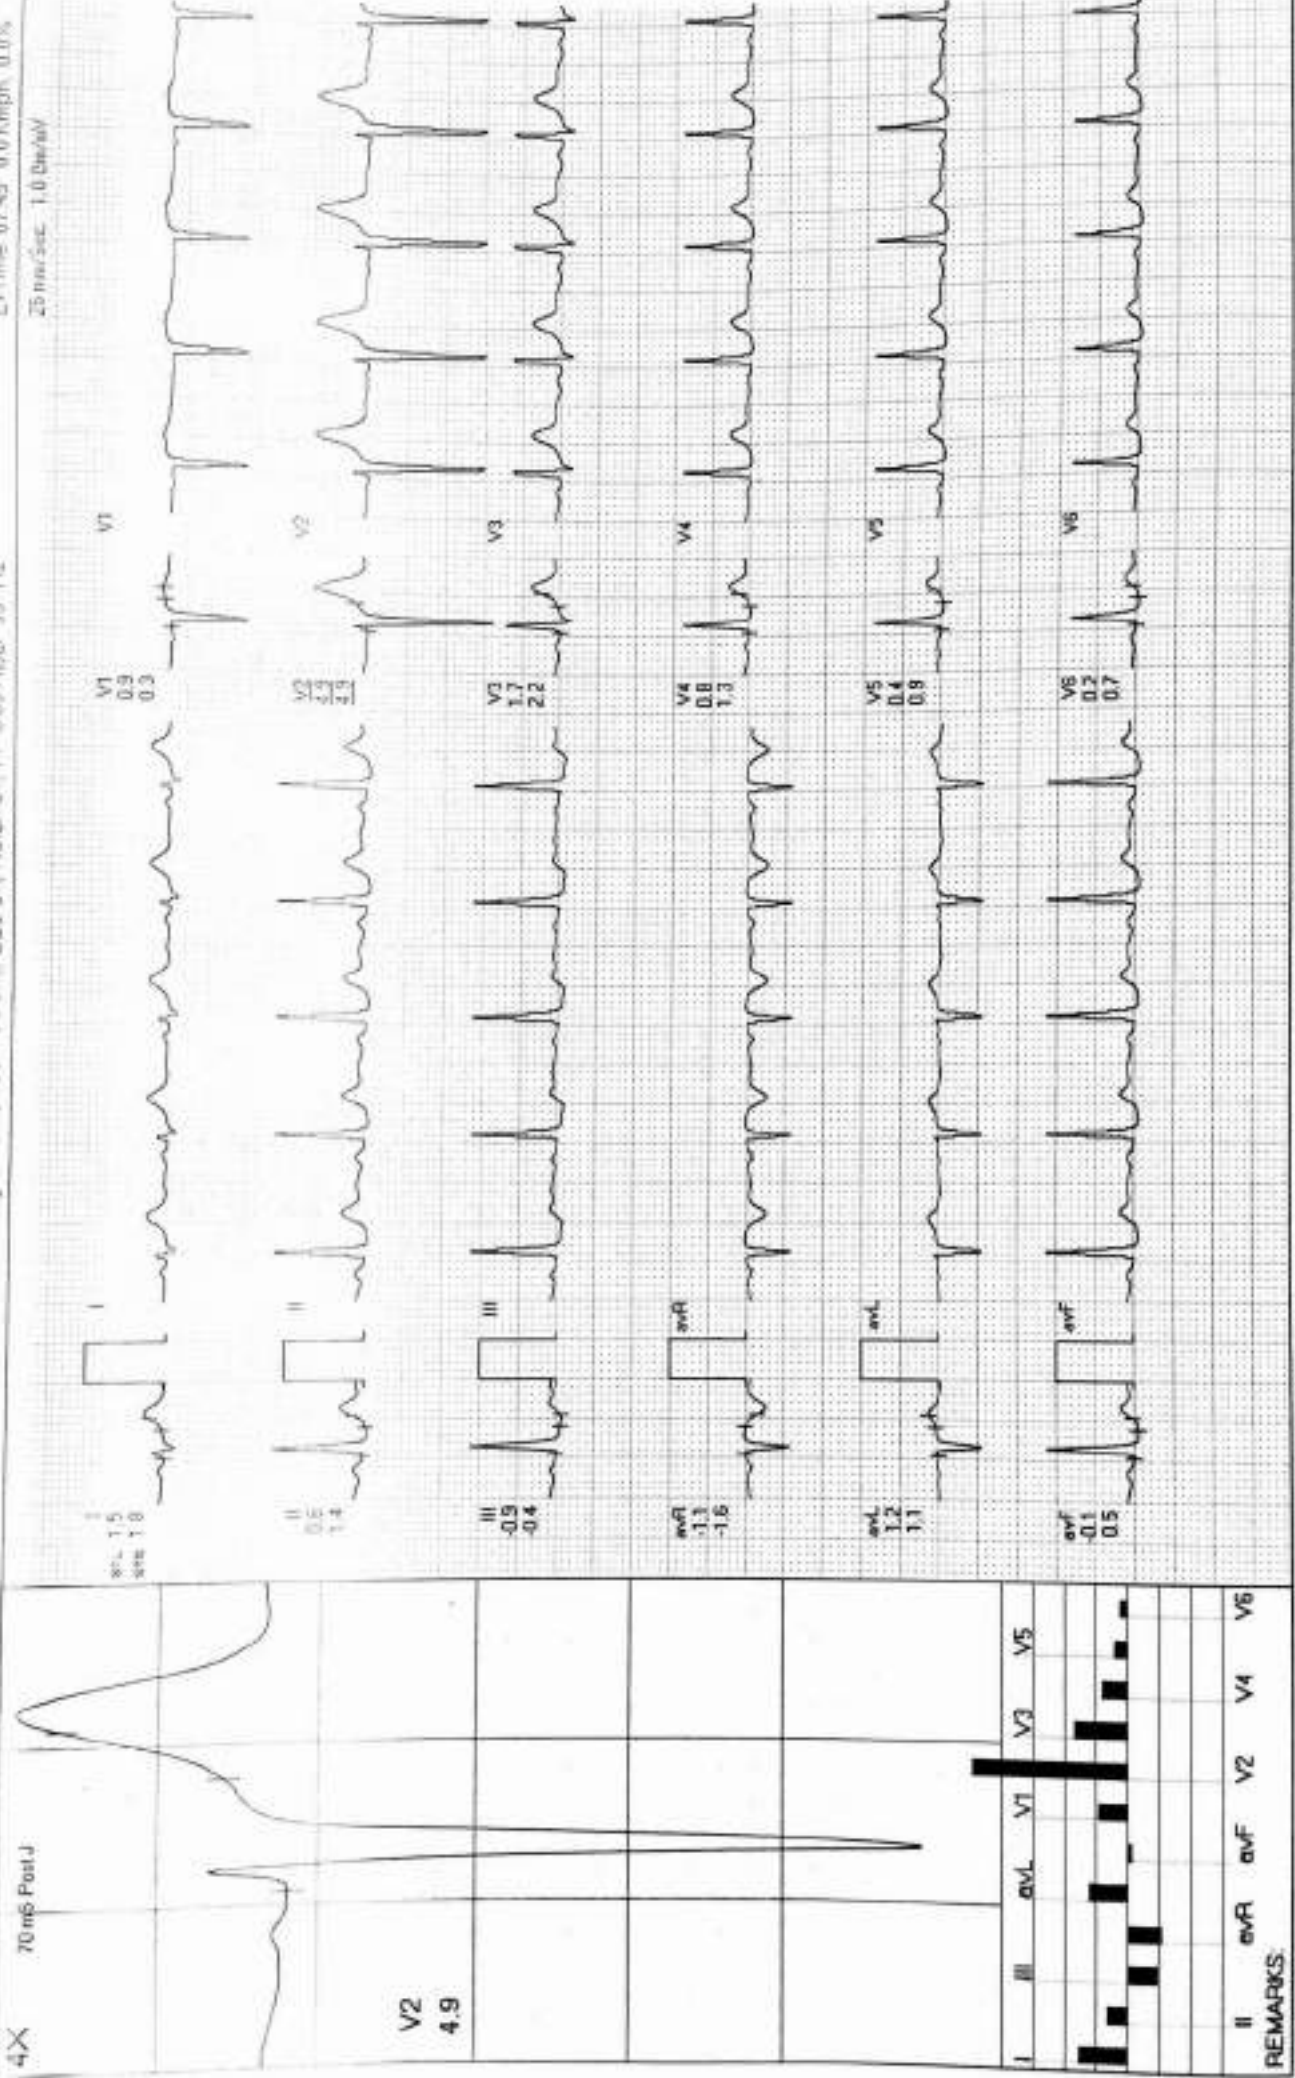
25 mm/Sec 1.0 Cm/mV

70 mS Post J

V2
4.9

I
STL 1.5
slm 1.8

I

II
0.6
1.4

II

III
-0.9
-0.4

III

avR
-1.1
-1.6

avR

avL
1.2
1.1

avL

avF
-0.1
0.5

avF

V1
0.9
0.3

V1

V2
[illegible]
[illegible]

V2

V3
1.7
2.2

V3

V4
0.8
1.3

V4

V5
0.4
0.9

V5

V6
0.2
0.7

V6

I II III avR avL avF V1 V2 V3 V4 V5 V6

REMARKS:

4X